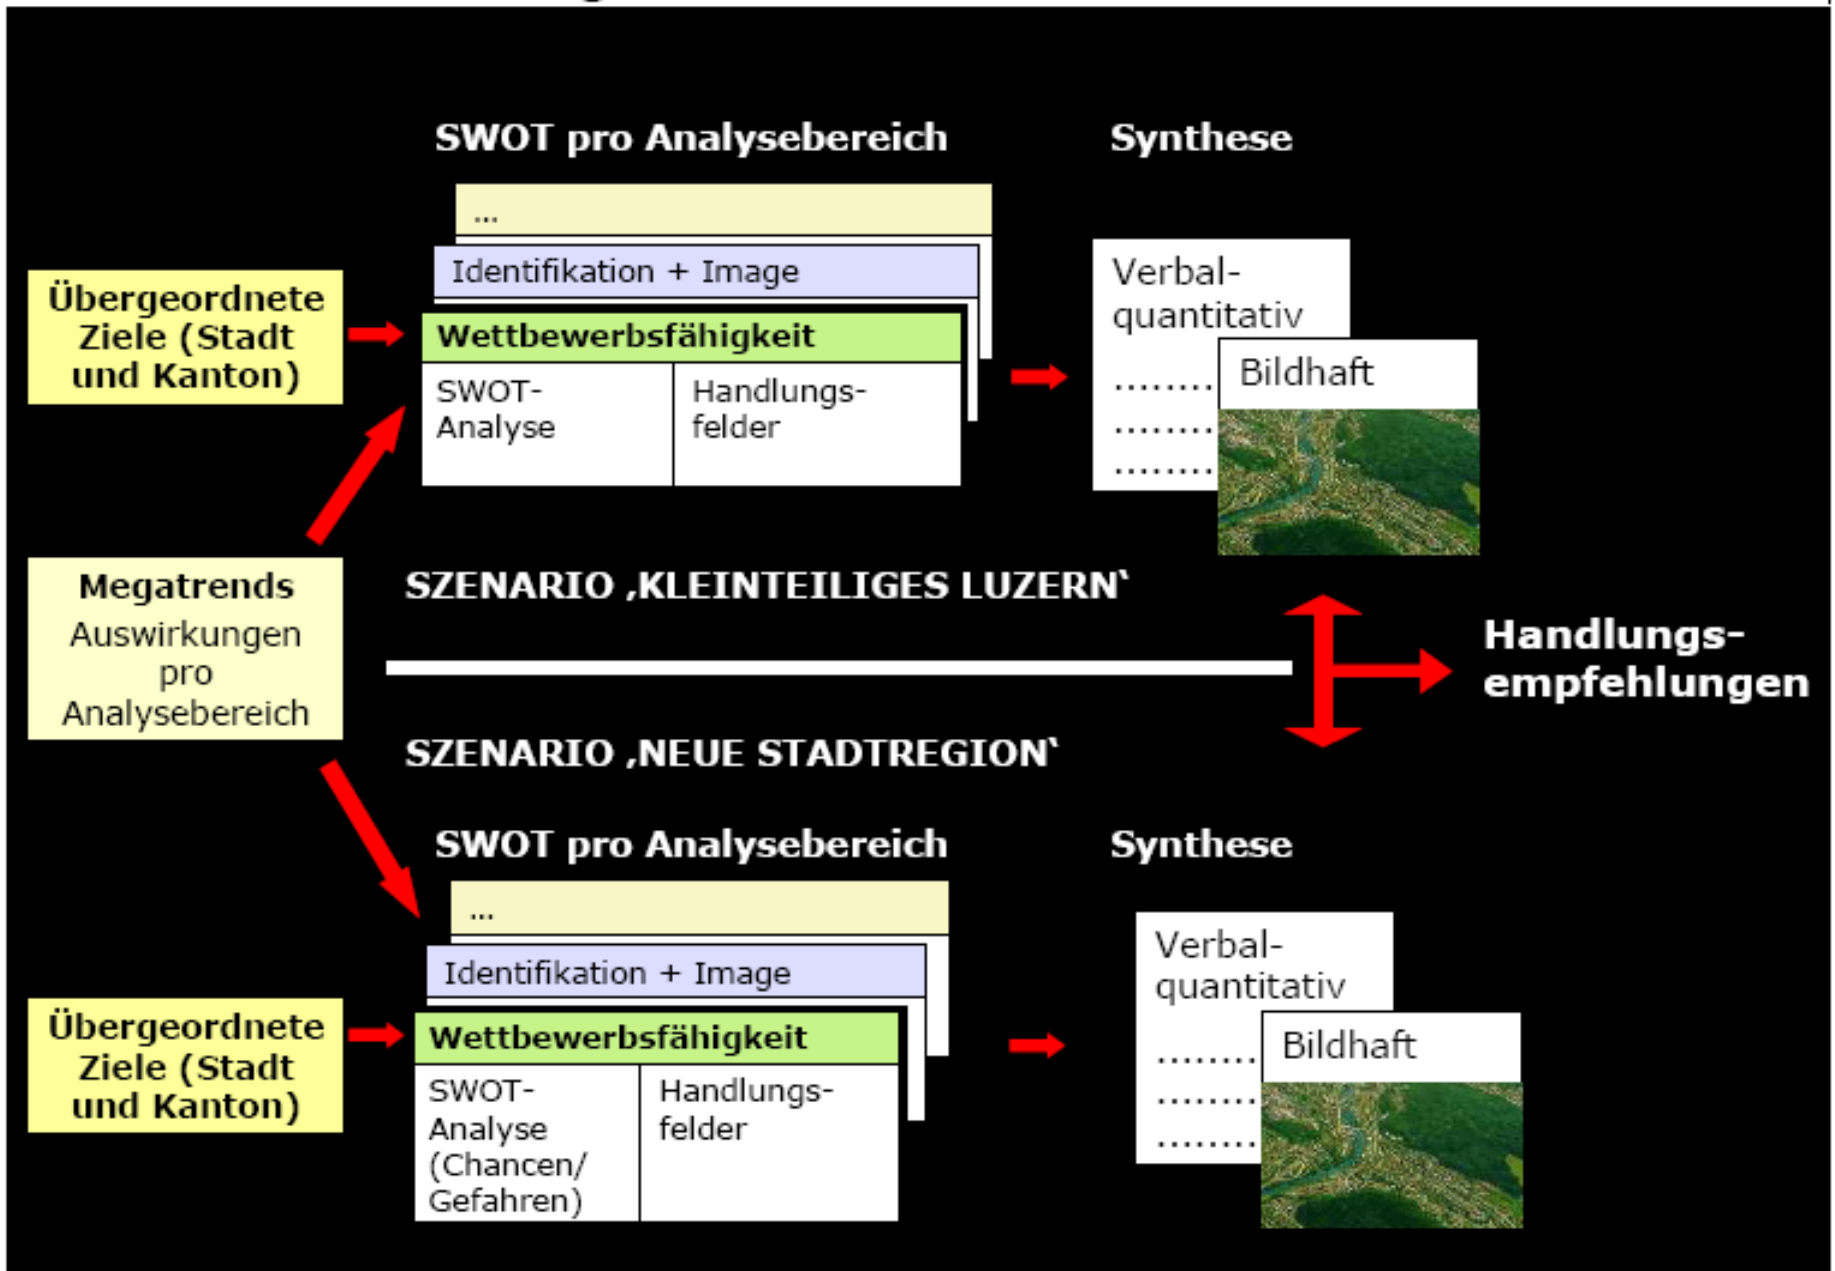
SWOT pro Analysebereich

Synthese

...

Identifikation + Image

Übergeordnete Ziele (Stadt und Kanton)

Wettbewerbsfähigkeit

| SWOT-Analyse | Handlungsfelder |
|---|---|

Verbal-quantitativ
........
........
........

Bildhaft

Megatrends
Auswirkungen pro Analysebereich

SZENARIO ‚KLEINTEILIGES LUZERN'

Handlungs-empfehlungen

SZENARIO ‚NEUE STADTREGION'

SWOT pro Analysebereich

Synthese

...

Identifikation + Image

Übergeordnete Ziele (Stadt und Kanton)

Wettbewerbsfähigkeit

| SWOT-Analyse (Chancen/ Gefahren) | Handlungsfelder |
|---|---|

Verbal-quantitativ
........
........
........

Bildhaft